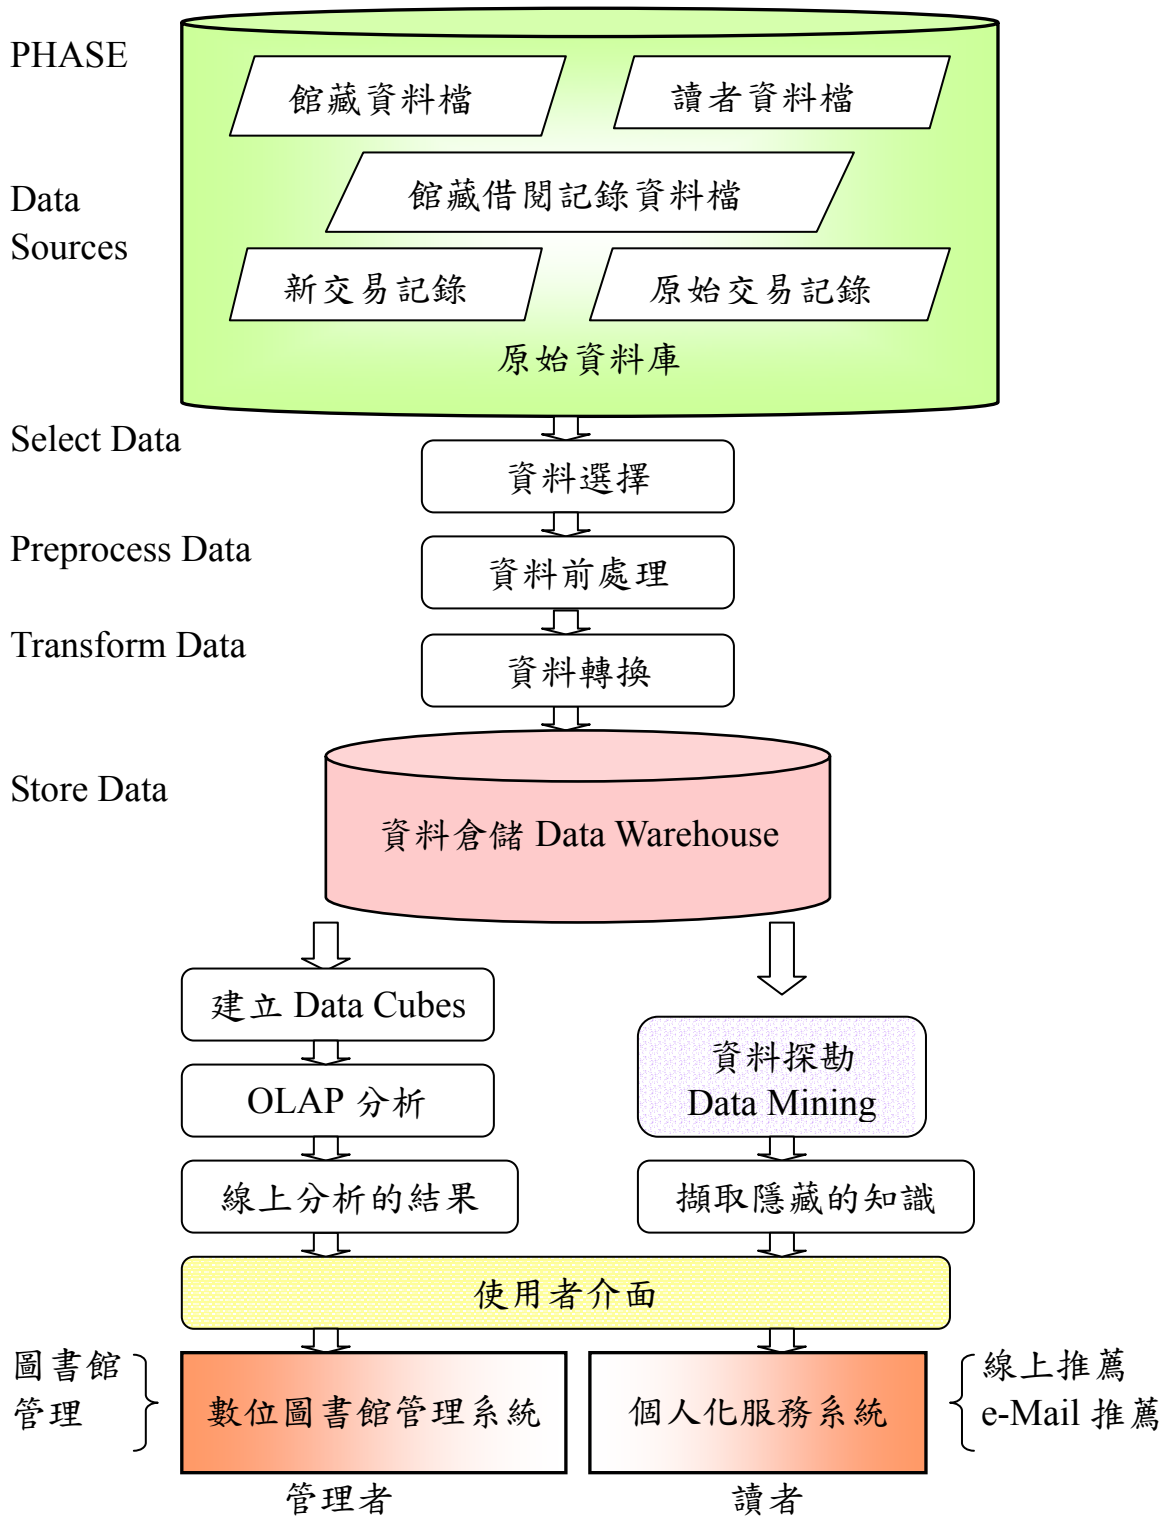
PHASE

Data Sources

館藏資料檔

讀者資料檔

館藏借閱記錄資料檔

新交易記錄

原始交易記錄

原始資料庫

Select Data

資料選擇

Preprocess Data

資料前處理

Transform Data

資料轉換

Store Data

資料倉儲 Data Warehouse

建立 Data Cubes

OLAP 分析

線上分析的結果

資料探勘 Data Mining

擷取隱藏的知識

使用者介面

圖書館管理

數位圖書館管理系統

個人化服務系統

線上推薦 e-Mail 推薦

管理者

讀者